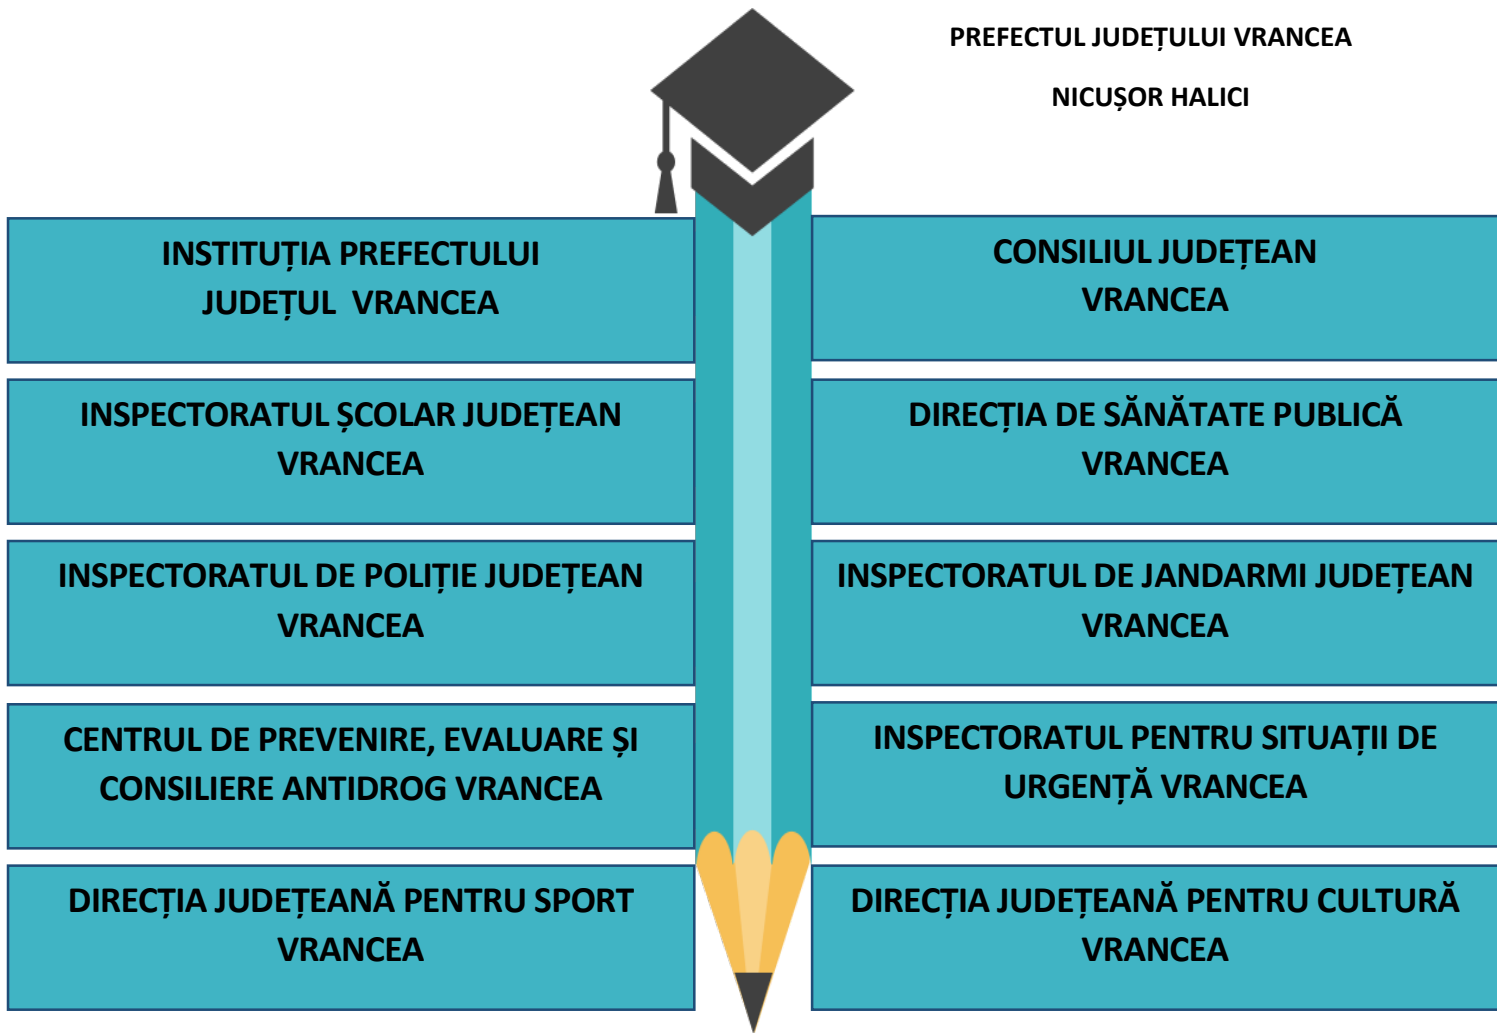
PREFECTUL JUDEȚULUI VRANCEA

NICUȘOR HALICI

INSTITUȚIA PREFECTULUI JUDEȚUL VRANCEA

CONSILIUL JUDEȚEAN VRANCEA

INSPECTORATUL ȘCOLAR JUDEȚEAN VRANCEA

DIRECȚIA DE SĂNĂTATE PUBLICĂ VRANCEA

INSPECTORATUL DE POLIȚIE JUDEȚEAN VRANCEA

INSPECTORATUL DE JANDARMI JUDEȚEAN VRANCEA

CENTRUL DE PREVENIRE, EVALUARE ȘI CONSILIERE ANTIDROG VRANCEA

INSPECTORATUL PENTRU SITUAȚII DE URGENȚĂ VRANCEA

DIRECȚIA JUDEȚEANĂ PENTRU SPORT VRANCEA

DIRECȚIA JUDEȚEANĂ PENTRU CULTURĂ VRANCEA